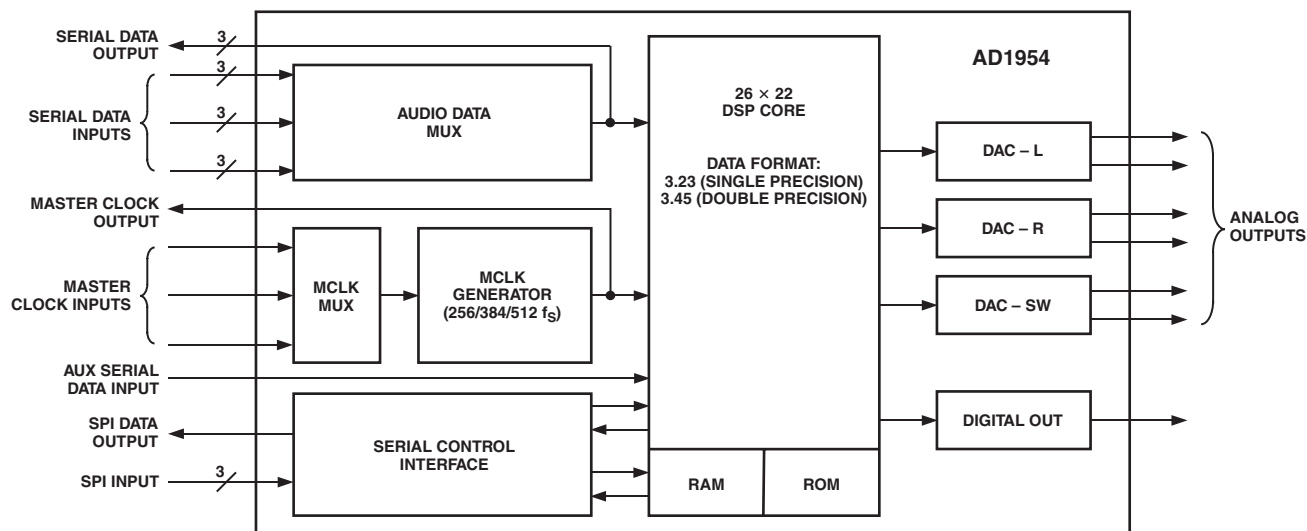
SERIAL DATA OUTPUT

3

3

SERIAL DATA INPUTS

3

3

AUDIO DATA MUX

26 × 22 DSP CORE

DATA FORMAT: 3.23 (SINGLE PRECISION) 3.45 (DOUBLE PRECISION)

AD1954

DAC – L

DAC – R

DAC – SW

ANALOG OUTPUTS

MASTER CLOCK OUTPUT

MASTER CLOCK INPUTS

MCLK MUX

MCLK GENERATOR (256/384/512 $f_S$)

AUX SERIAL DATA INPUT

SPI DATA OUTPUT

SERIAL CONTROL INTERFACE

SPI INPUT

3

RAM

ROM

DIGITAL OUT